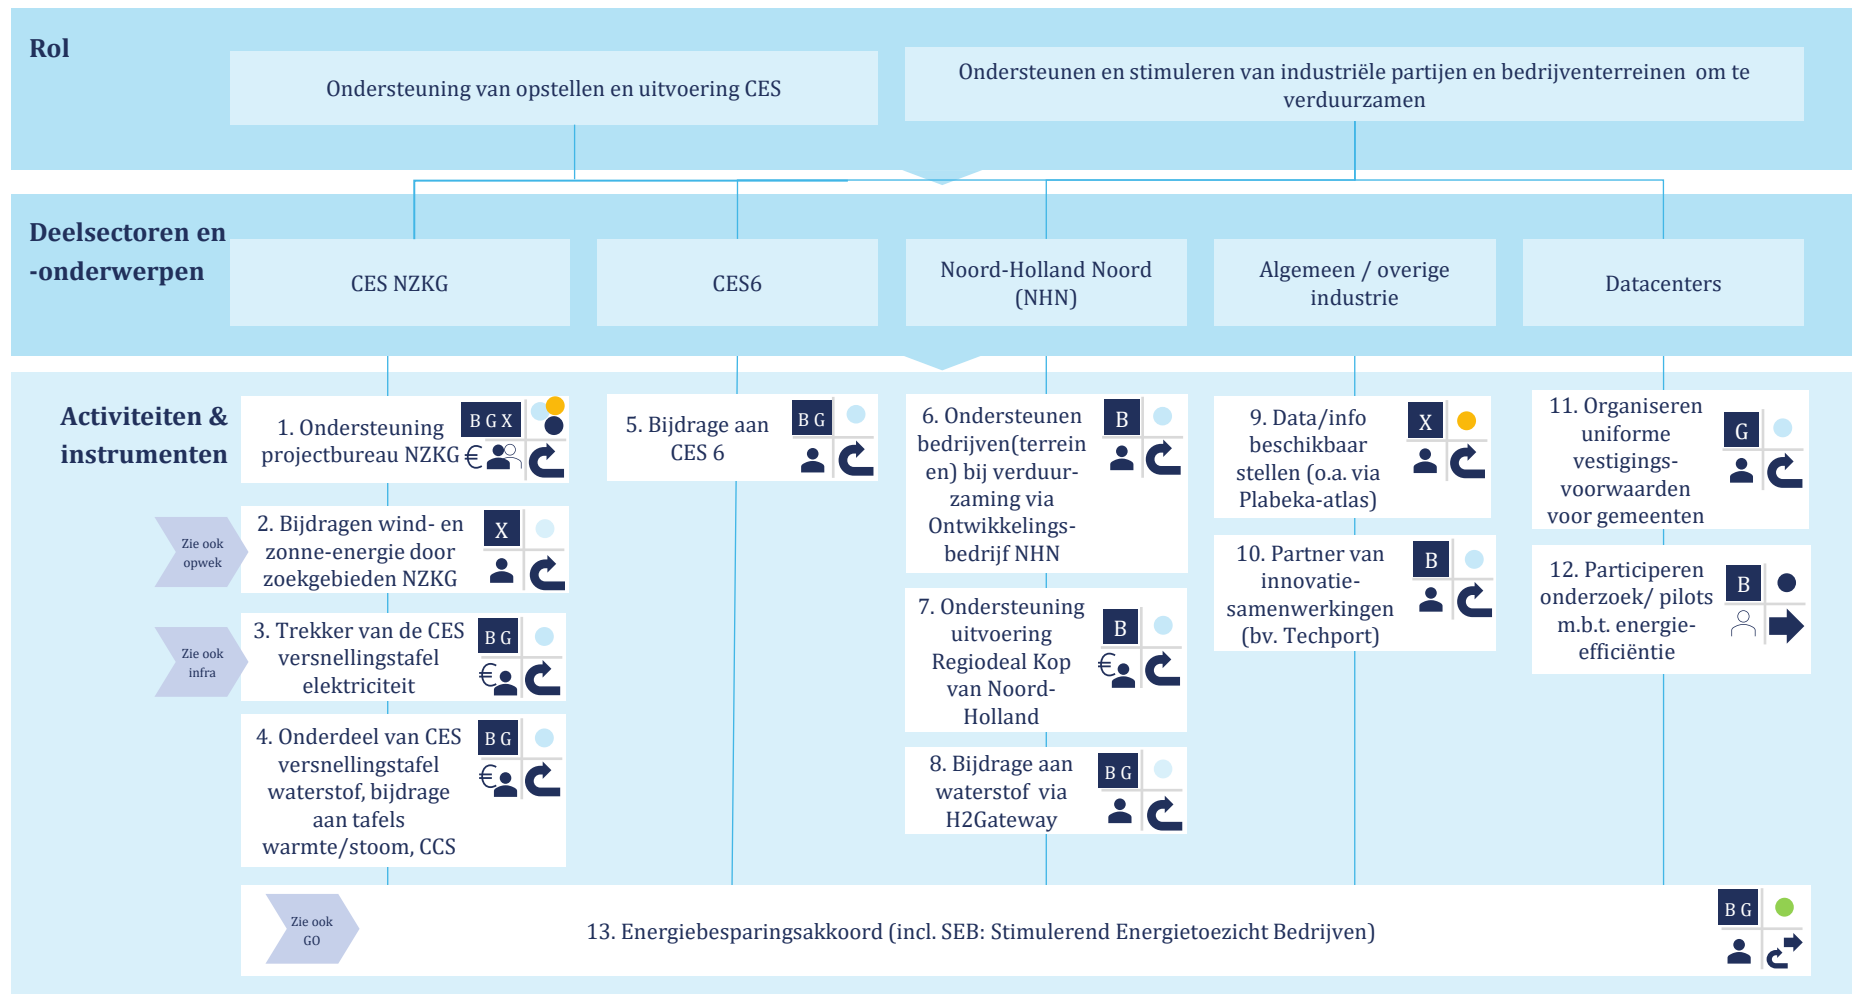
Rol

Ondersteuning van opstellen en uitvoering CES

Ondersteunen en stimuleren van industriële partijen en bedrijventerreinen om te verduurzamen

Deelsectoren en -onderwerpen

CES NZKG

CES6

Noord-Holland Noord (NHN)

Algemeen / overige industrie

Datacenters

Activiteiten & instrumenten

1. Ondersteuning projectbureau NZKG

B G X

€

Zie ook opwek

2. Bijdragen wind- en zonne-energie door zoekgebieden NZKG

X

Zie ook infra

3. Trekker van de CES versnellingstafel elektriciteit

B G

€

4. Onderdeel van CES versnellingstafel waterstof, bijdrage aan tafels warmte/stoom, CCS

B G

€

5. Bijdrage aan CES 6

B G

6. Ondersteunen bedrijven(terreinen) bij verduurzaming via Ontwikkelingsbedrijf NHN

B

7. Ondersteuning uitvoering Regiodeal Kop van Noord-Holland

B

€

8. Bijdrage aan waterstof via H2Gateway

B G

9. Data/info beschikbaar stellen (o.a. via Plabeka-atlas)

X

10. Partner van innovatie-samenwerkingen (bv. Techport)

B

11. Organiseren uniforme vestigings-voorwaarden voor gemeenten

G

12. Participeren onderzoek/ pilots m.b.t. energie-efficiëntie

B

Zie ook GO

13. Energiebesparingsakkoord (incl. SEB: Stimulerend Energietoezicht Bedrijven)

B G